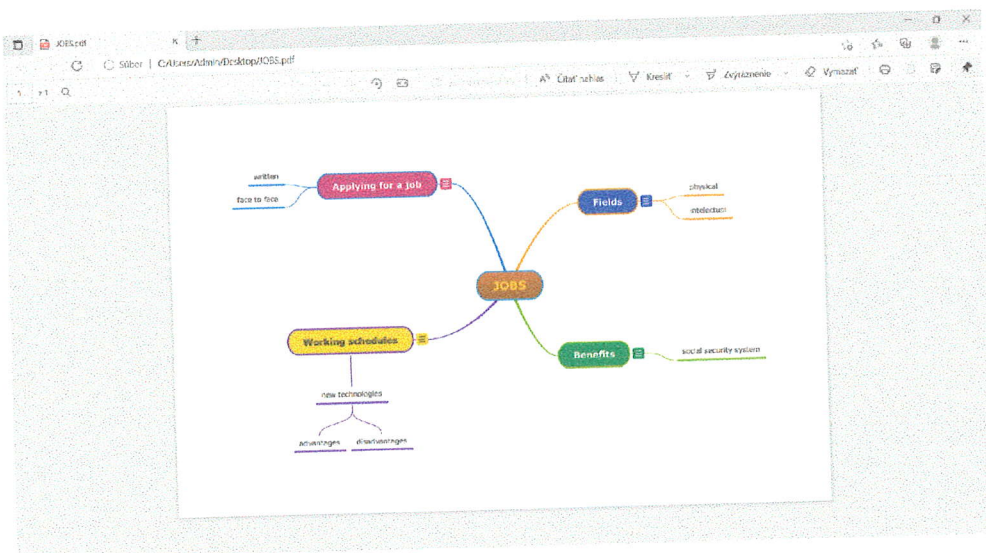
JOBS.pdf

Súbor | C:/Users/Admin/Desktop/JOBS.pdf

1 z 1

Čítať nahlas | Kresliť | Zvýraznenie | Vymazať

JOBS

Applying for a job

written

face to face

Fields

physical

intellectual

Benefits

social security system

Working schedules

new technologies

advantages

disadvantages